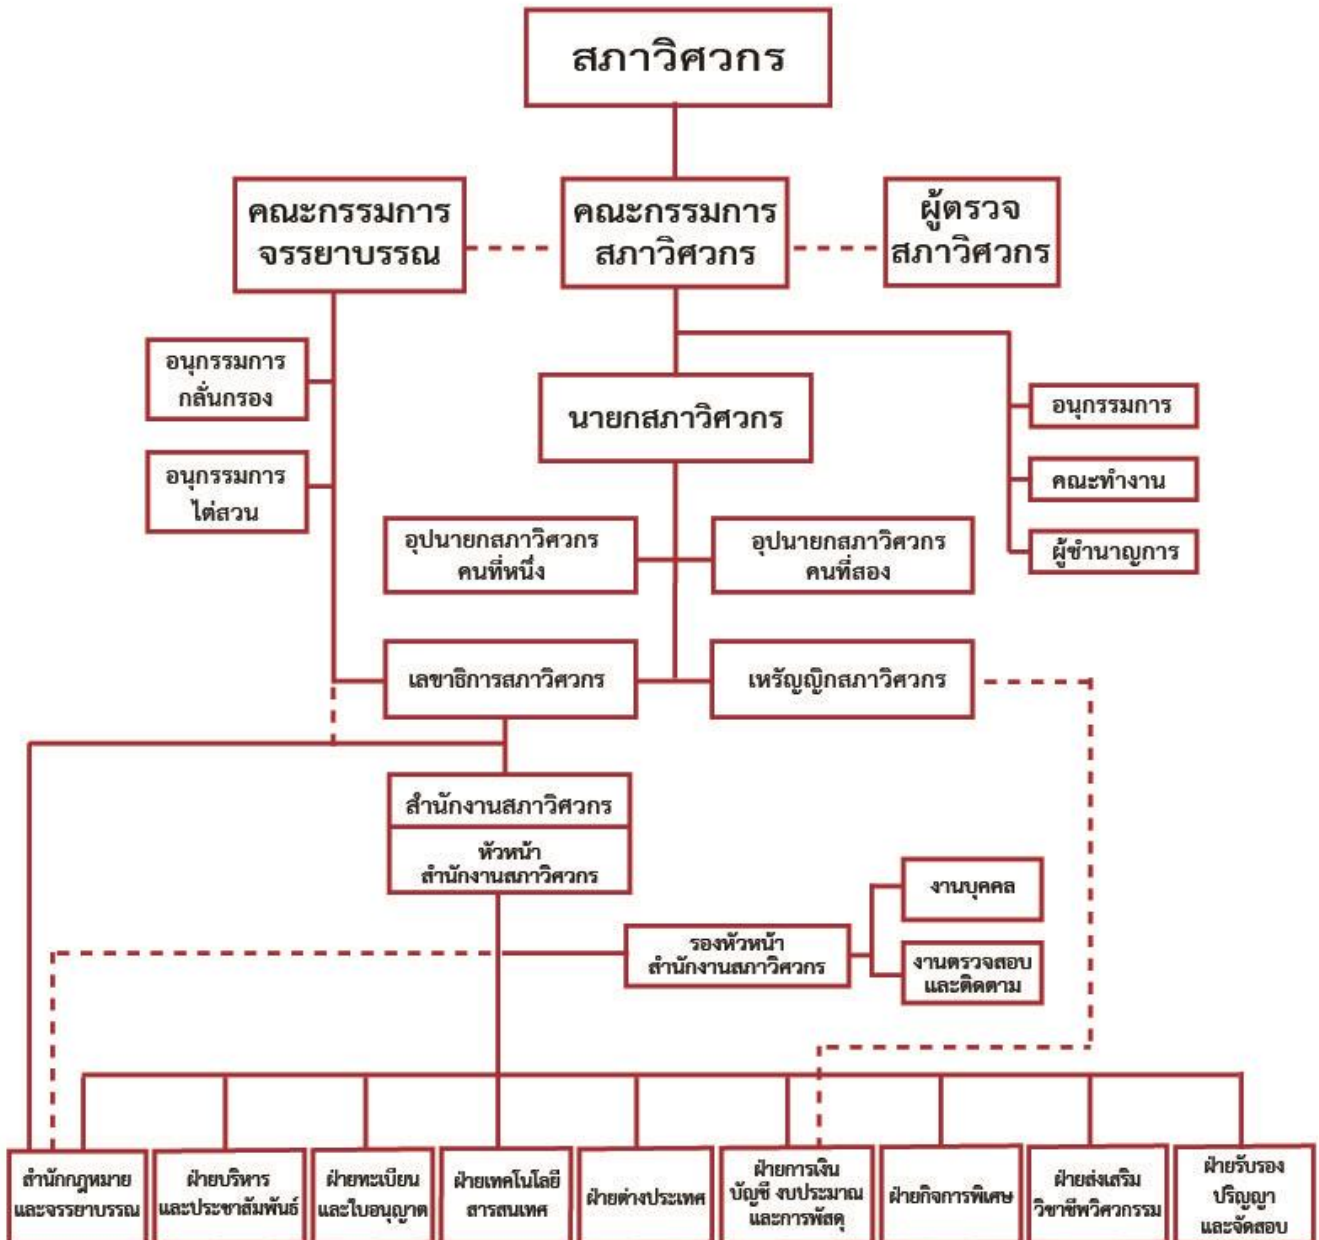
สภาวิศวกร

คณะกรรมการจรรยาบรรณ

คณะกรรมการสภาวิศวกร

ผู้ตรวจสภาวิศวกร

อนุกรรมการกลั่นกรอง

อนุกรรมการไต่สวน

นายกสภาวิศวกร

อนุกรรมการ

คณะทำงาน

ผู้ชำนาญการ

อุปนายกสภาวิศวกร คนที่หนึ่ง

อุปนายกสภาวิศวกร คนที่สอง

เลขาธิการสภาวิศวกร

เหรัญญิกสภาวิศวกร

สำนักงานสภาวิศวกร

หัวหน้า สำนักงานสภาวิศวกร

รองหัวหน้า สำนักงานสภาวิศวกร

งานบุคคล

งานตรวจสอบและติดตาม

สำนักกฎหมายและจรรยาบรรณ

ฝ่ายบริหารและประชาสัมพันธ์

ฝ่ายทะเบียนและใบอนุญาต

ฝ่ายเทคโนโลยีสารสนเทศ

ฝ่ายต่างประเทศ

ฝ่ายการเงิน บัญชี งบประมาณ และการพัสดุ

ฝ่ายกิจการพิเศษ

ฝ่ายส่งเสริมวิชาชีพวิศวกรรม

ฝ่ายรับรองปริญญาและจัดสอบ